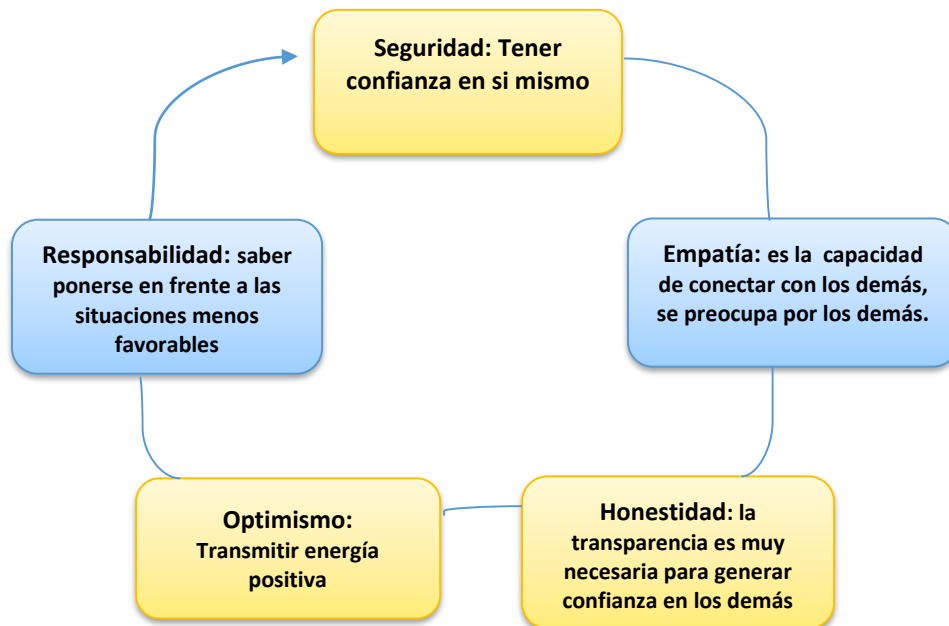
Seguridad: Tener confianza en si mismo

Empatía: es la capacidad de conectar con los demás, se preocupa por los demás.

Honestidad: la transparencia es muy necesaria para generar confianza en los demás

Optimismo: Transmitir energía positiva

Responsabilidad: saber ponerse en frente a las situaciones menos favorables